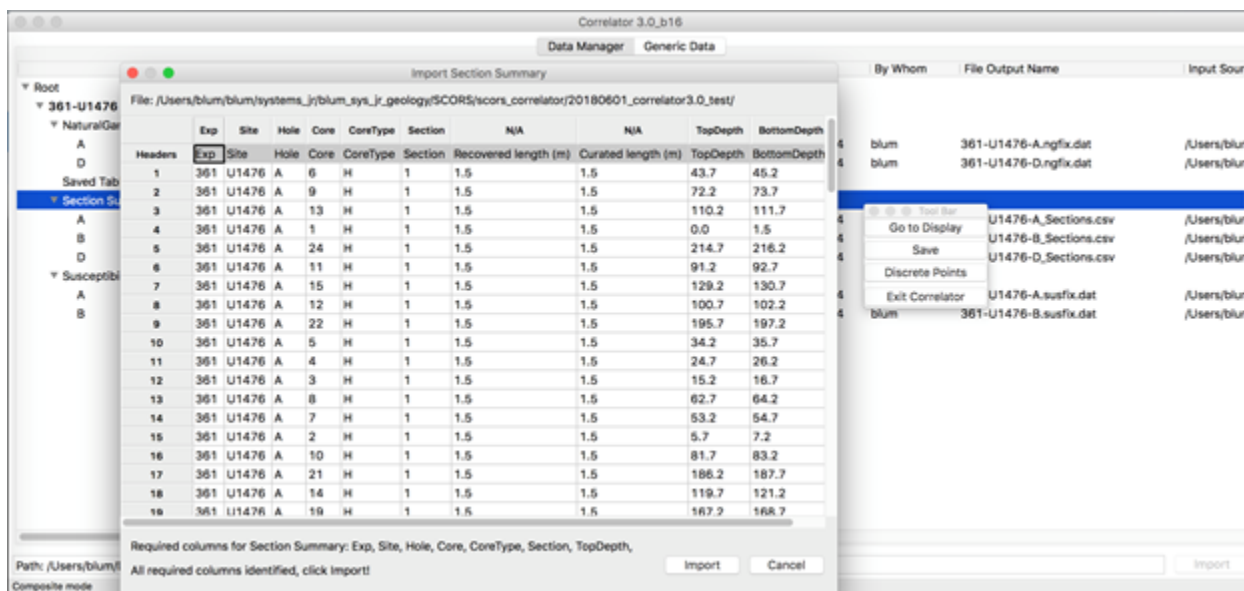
Correlator 3.0_b16

Data Manager Generic Data

Root
361-U1476
NaturalGar
A
D
Saved Tab
Section Su
A
B
D
Susceptibi
A
B

By Whom | File Output Name | Input Sour
blum | 361-U1476-A.ngfix.dat | /Users/blu
blum | 361-U1476-D.ngfix.dat | /Users/blu
U1476-A_Sections.csv | /Users/blu
U1476-B_Sections.csv | /Users/blu
U1476-D_Sections.csv | /Users/blu
U1476-A.susfix.dat | /Users/blu
blum | 361-U1476-B.susfix.dat | /Users/blu

Tool Bar
Go to Display
Save
Discrete Points
Exit Correlator

Import Section Summary

File: /Users/blum/blum/systems_jr/blum_sys_jr_geology/SCORS/scors_correlator/20180601_correlator3.0_test/

| | Exp | Site | Hole | Core | CoreType | Section | N/A | N/A | TopDepth | BottomDepth |
|---|---|---|---|---|---|---|---|---|---|---|
| Headers | Exp | Site | Hole | Core | CoreType | Section | Recovered length (m) | Curated length (m) | TopDepth | BottomDepth |
| 1 | 361 | U1476 | A | 6 | H | 1 | 1.5 | 1.5 | 43.7 | 45.2 |
| 2 | 361 | U1476 | A | 9 | H | 1 | 1.5 | 1.5 | 72.2 | 73.7 |
| 3 | 361 | U1476 | A | 13 | H | 1 | 1.5 | 1.5 | 110.2 | 111.7 |
| 4 | 361 | U1476 | A | 1 | H | 1 | 1.5 | 1.5 | 0.0 | 1.5 |
| 5 | 361 | U1476 | A | 24 | H | 1 | 1.5 | 1.5 | 214.7 | 216.2 |
| 6 | 361 | U1476 | A | 11 | H | 1 | 1.5 | 1.5 | 91.2 | 92.7 |
| 7 | 361 | U1476 | A | 15 | H | 1 | 1.5 | 1.5 | 129.2 | 130.7 |
| 8 | 361 | U1476 | A | 12 | H | 1 | 1.5 | 1.5 | 100.7 | 102.2 |
| 9 | 361 | U1476 | A | 22 | H | 1 | 1.5 | 1.5 | 195.7 | 197.2 |
| 10 | 361 | U1476 | A | 5 | H | 1 | 1.5 | 1.5 | 34.2 | 35.7 |
| 11 | 361 | U1476 | A | 4 | H | 1 | 1.5 | 1.5 | 24.7 | 26.2 |
| 12 | 361 | U1476 | A | 3 | H | 1 | 1.5 | 1.5 | 15.2 | 16.7 |
| 13 | 361 | U1476 | A | 8 | H | 1 | 1.5 | 1.5 | 62.7 | 64.2 |
| 14 | 361 | U1476 | A | 7 | H | 1 | 1.5 | 1.5 | 53.2 | 54.7 |
| 15 | 361 | U1476 | A | 2 | H | 1 | 1.5 | 1.5 | 5.7 | 7.2 |
| 16 | 361 | U1476 | A | 10 | H | 1 | 1.5 | 1.5 | 81.7 | 83.2 |
| 17 | 361 | U1476 | A | 21 | H | 1 | 1.5 | 1.5 | 186.2 | 187.7 |
| 18 | 361 | U1476 | A | 14 | H | 1 | 1.5 | 1.5 | 119.7 | 121.2 |
| 19 | 361 | U1476 | A | 19 | H | 1 | 1.5 | 1.5 | 167.2 | 168.7 |

Required columns for Section Summary: Exp, Site, Hole, Core, CoreType, Section, TopDepth,
All required columns identified, click Import!

Import Cancel

Path: /Users/blum/
Import
Composite mode